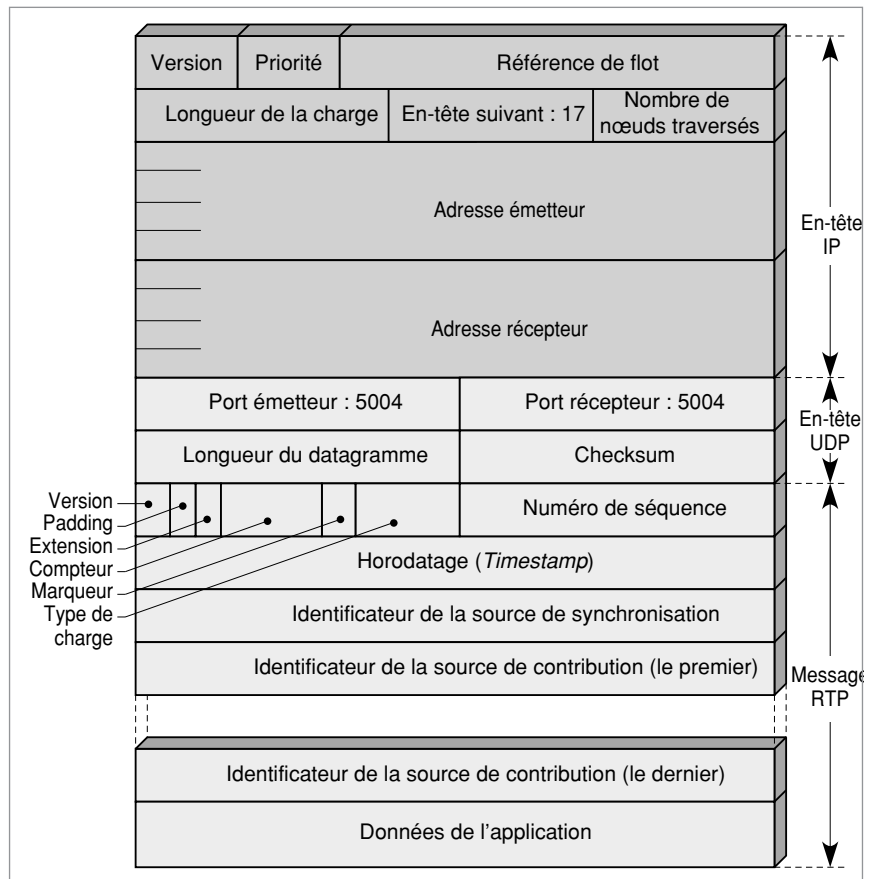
Version
Priorité
Référence de flot
Longueur de la charge
En-tête suivant : 17
Nombre de nœuds traversés
Adresse émetteur
Adresse récepteur
En-tête IP
Port émetteur : 5004
Port récepteur : 5004
Longueur du datagramme
Checksum
En-tête UDP
Version
Padding
Extension
Compteur
Marqueur
Type de charge
Numéro de séquence
Horodatage (*Timestamp*)
Identificateur de la source de synchronisation
Identificateur de la source de contribution (le premier)
Message RTP
Identificateur de la source de contribution (le dernier)
Données de l'application